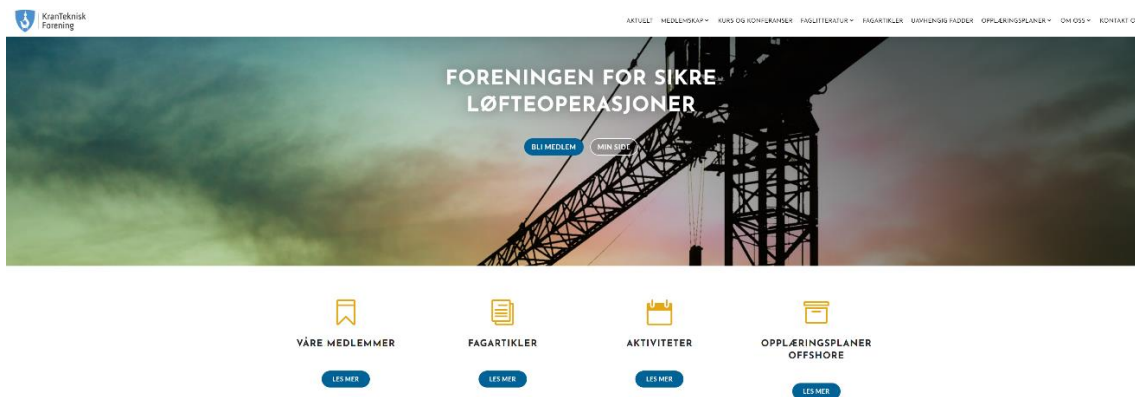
KranTeknisk Forening

AKTUELT MEDLEMSKAP KURS OG KONFERANSER FAGLITTERATUR FAGARTIKLER UAVHENGIG FADDER OPPLÆRINGSPLANER OM OSS KONTAKT O

FORENINGEN FOR SIKRE LØFTEOPERASJONER

BLI MEDLEM MIN SIDE

VÅRE MEDLEMMER
LES MER

FAGARTIKLER
LES MER

AKTIVITETER
LES MER

OPPLÆRINGSPLANER OFFSHORE
LES MER